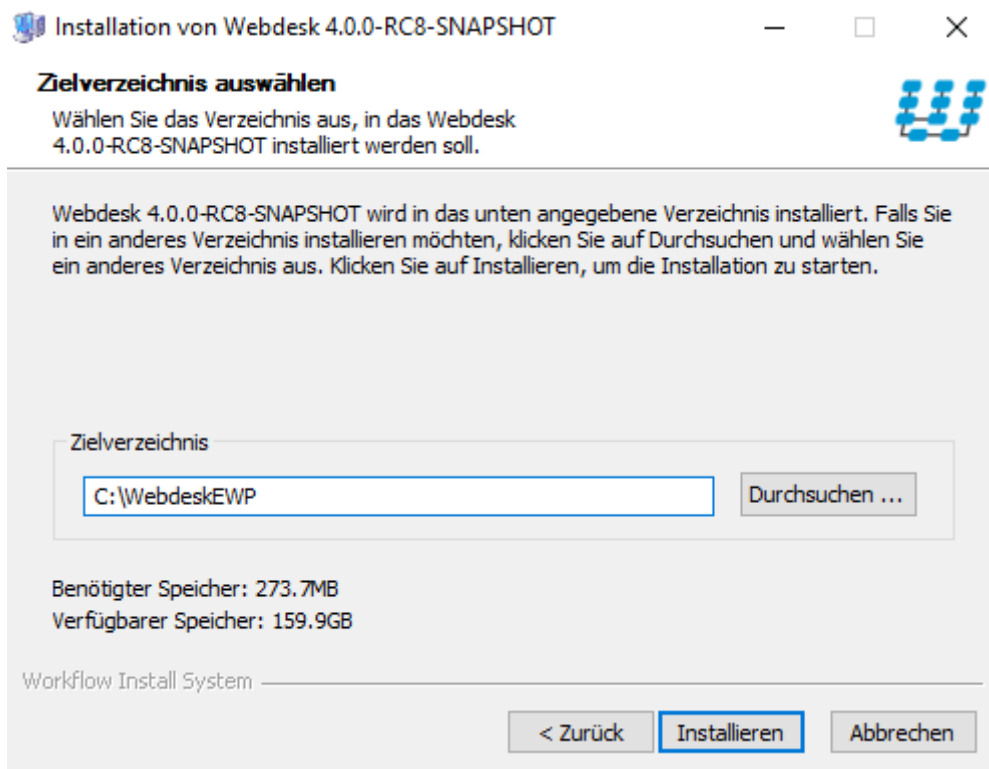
Installation von Webdesk 4.0.0-RC8-SNAPSHOT

Zielverzeichnis auswählen
Wählen Sie das Verzeichnis aus, in das Webdesk 4.0.0-RC8-SNAPSHOT installiert werden soll.

Webdesk 4.0.0-RC8-SNAPSHOT wird in das unten angegebene Verzeichnis installiert. Falls Sie in ein anderes Verzeichnis installieren möchten, klicken Sie auf Durchsuchen und wählen Sie ein anderes Verzeichnis aus. Klicken Sie auf Installieren, um die Installation zu starten.

Zielverzeichnis
C:\WebdeskEWP
Durchsuchen ...

Benötigter Speicher: 273.7MB
Verfügbarer Speicher: 159.9GB

Workflow Install System

< Zurück
Installieren
Abbrechen